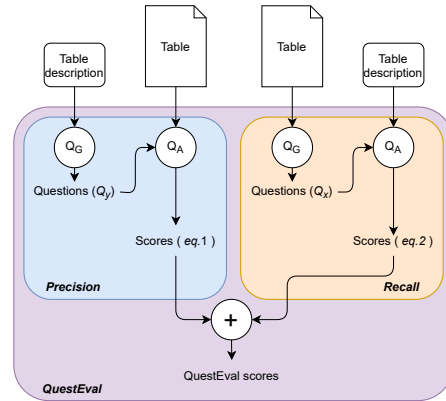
Table description

Table

Table

Table description

$Q_G$

$Q_A$

Questions ($Q_y$)

Scores ( *eq.1* )

*Precision*

$Q_G$

$Q_A$

Questions ($Q_x$)

Scores ( *eq.2* )

*Recall*

+

*QuestEval*

QuestEval scores